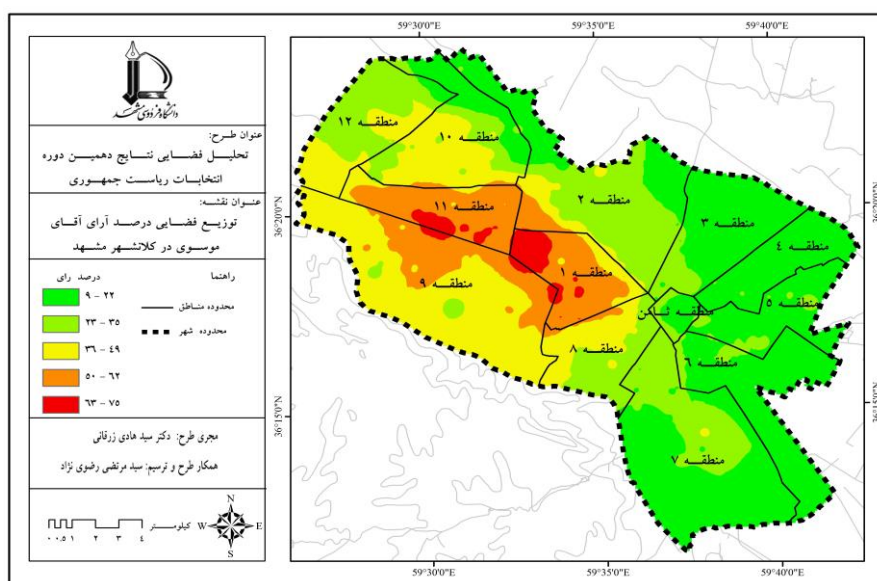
59°30'0"E 59°35'0"E 59°40'0"E

دانشگاه فردوسی مشهد

عنوان طرح:
تحلیل فضایی نتایج دهمین دوره انتخابات ریاست جمهوری

عنوان نقشه:
توزیع فضایی درصد آرای آقای موسوی در کلانشهر مشهد

درصد رای
۹ - ۲۲
۲۳ - ۳۵
۳۶ - ۴۹
۵۰ - ۶۲
۶۳ - ۷۵

راهنما
محدوده مناطق
محدوده شهر

مجری طرح: دکتر سید هادی زرقانی

همکار طرح و ترسیم: سید مرتضی رضوی نژاد

کیلومتر
۰ ۰.۵ ۱ ۲ ۳ ۴

N
W E
S

منطقه ۱۲
منطقه ۱۰
منطقه ۱۱
منطقه ۲
منطقه ۳
منطقه ۴
منطقه ۹
منطقه ۱
منطقه ۵
منطقه ثامن
منطقه ۸
منطقه ۶
منطقه ۷

36°20'0"N
36°15'0"N

59°30'0"E 59°35'0"E 59°40'0"E